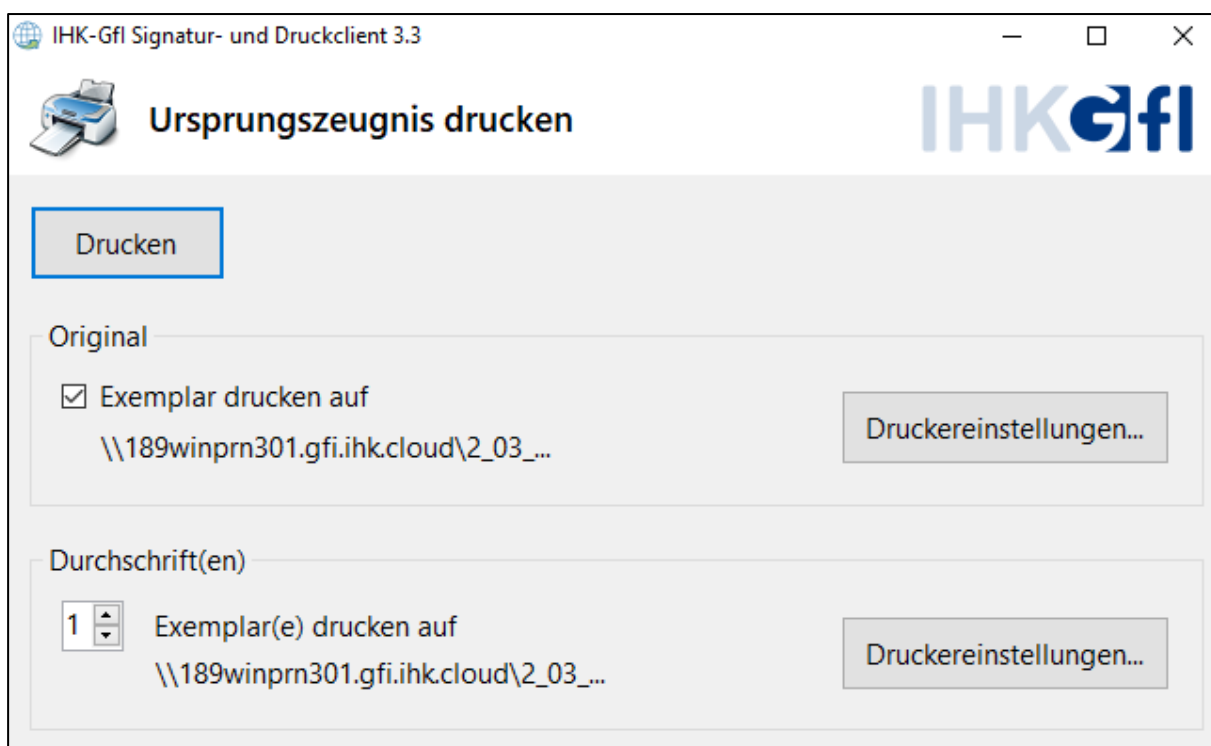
IHK-Gfl Signatur- und Druckclient 3.3

Ursprungszeugnis drucken

IHKGfI

Drucken

Original

Exemplar drucken auf

\\189winprn301.gfi.ihk.cloud\2_03_...

Druckereinstellungen...

Durchschrift(en)

1

Exemplar(e) drucken auf

\\189winprn301.gfi.ihk.cloud\2_03_...

Druckereinstellungen...